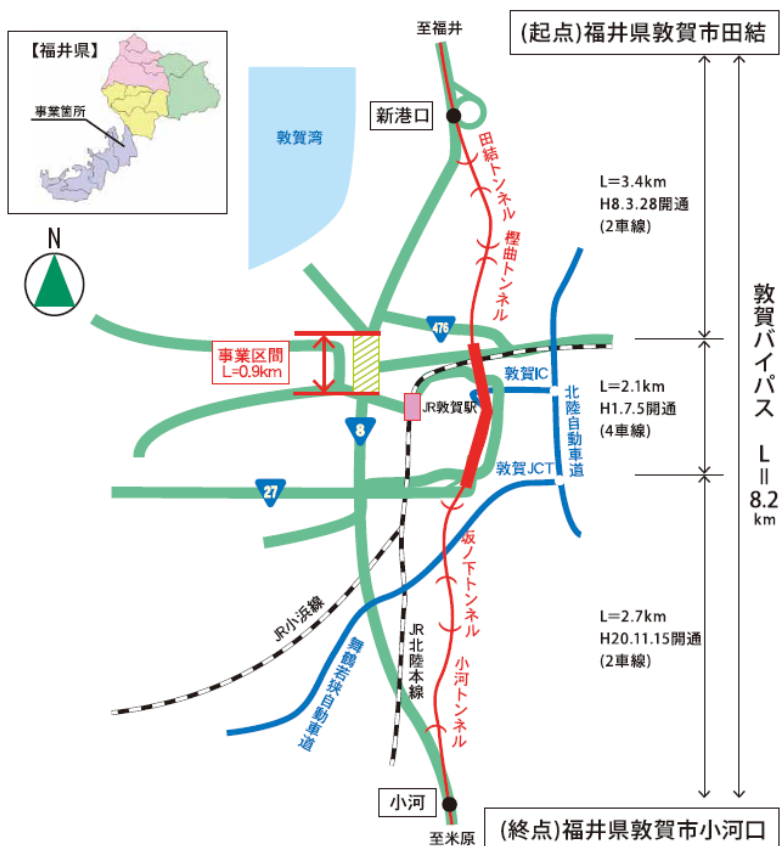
【福井県】
事業箇所

至福井
(起点)福井県敦賀市田結

新港口
敦賀湾
田結トンネル
樫曲トンネル

L=3.4km
H8.3.28開通
(2車線)

N

476
事業区間
L=0.9km
敦賀IC
JR敦賀駅
8
北陸自動車道

L=2.1km
H1.7.5開通
(4車線)

敦賀バイパス L=8.2km

27
敦賀JCT
坂ノ下トンネル

JR小浜線
JR北陸本線
舞鶴若狭自動車道
小河トンネル

L=2.7km
H20.11.15開通
(2車線)

小河
至米原
(終点)福井県敦賀市小河口